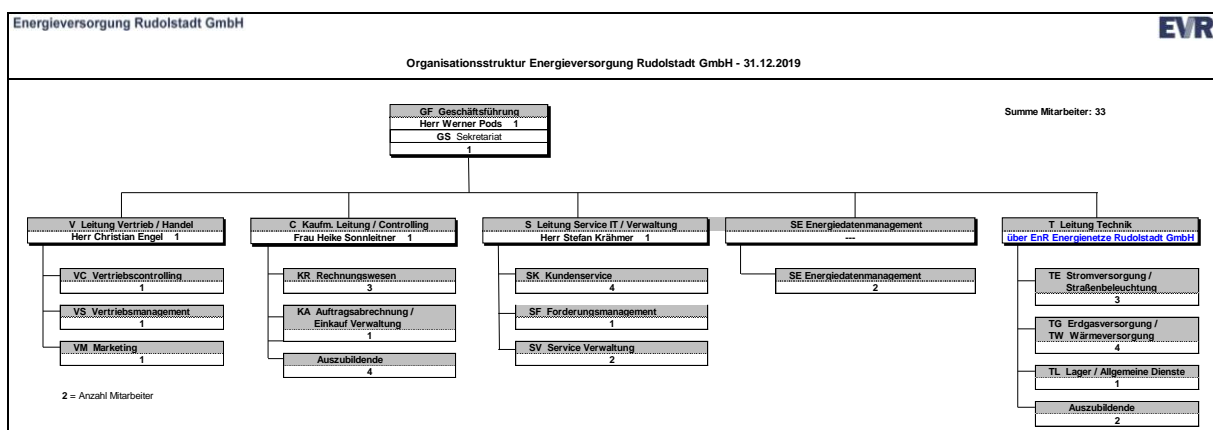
Energieversorgung Rudolstadt GmbH

EVR

Organisationsstruktur Energieversorgung Rudolstadt GmbH - 31.12.2019

GF Geschäftsführung
Herr Werner Pods 1
GS Sekretariat
1

Summe Mitarbeiter: 33

V Leitung Vertrieb / Handel
Herr Christian Engel 1

VC Vertriebscontrolling
1

VS Vertriebsmanagement
1

VM Marketing
1

C Kaufm. Leitung / Controlling
Frau Heike Sonnleitner 1

KR Rechnungswesen
3

KA Auftragsabrechnung / Einkauf Verwaltung
1

Auszubildende
4

S Leitung Service IT / Verwaltung
Herr Stefan Krähmer 1

SK Kundenservice
4

SF Forderungsmanagement
1

SV Service Verwaltung
2

SE Energiedatenmanagement
---

SE Energiedatenmanagement
2

T Leitung Technik
über EnR Energienetze Rudolstadt GmbH

TE Stromversorgung / Straßenbeleuchtung
3

TG Erdgasversorgung / TW Wärmeversorgung
4

TL Lager / Allgemeine Dienste
1

Auszubildende
2

2 = Anzahl Mitarbeiter